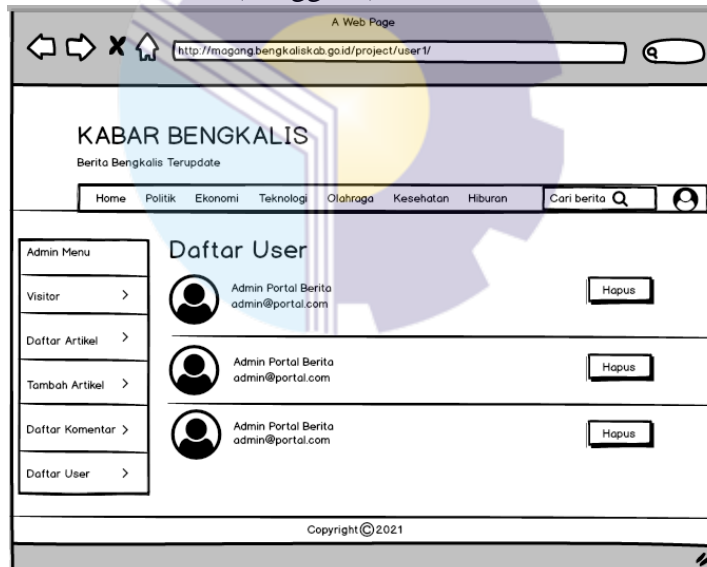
A Web Page

http://magang.bengkaliskab.go.id/project/user1/

KABAR BENGKALIS

Berita Bengkalis Terupdate

Home Politik Ekonomi Teknologi Olahraga Kesehatan Hiburan Cari berita

Admin Menu

Visitor >

Daftar Artikel >

Tambah Artikel >

Daftar Komentar >

Daftar User >

Daftar User

Admin Portal Berita
admin@portal.com

Hapus

Admin Portal Berita
admin@portal.com

Hapus

Admin Portal Berita
admin@portal.com

Hapus

Copyright © 2021